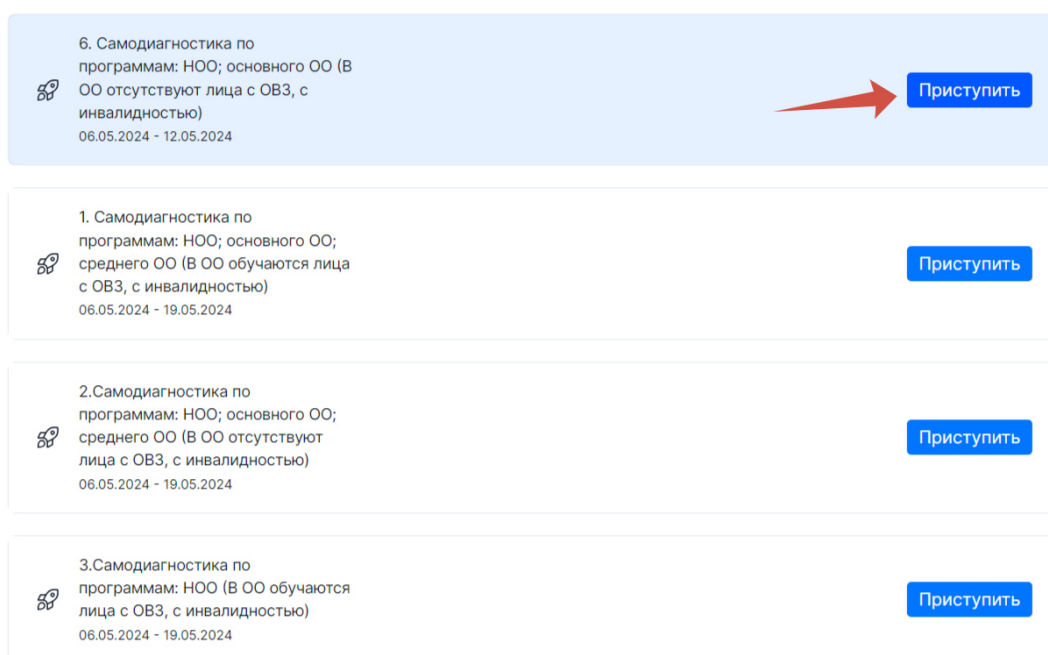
6. Самодиагностика по программам: НОО; основного ОО (В ОО отсутствуют лица с ОВЗ, с инвалидностью)
06.05.2024 - 12.05.2024

Приступить

1. Самодиагностика по программам: НОО; основного ОО; среднего ОО (В ОО обучаются лица с ОВЗ, с инвалидностью)
06.05.2024 - 19.05.2024

Приступить

2.Самодиагностика по программам: НОО; основного ОО; среднего ОО (В ОО отсутствуют лица с ОВЗ, с инвалидностью)
06.05.2024 - 19.05.2024

Приступить

3.Самодиагностика по программам: НОО (В ОО обучаются лица с ОВЗ, с инвалидностью)
06.05.2024 - 19.05.2024

Приступить